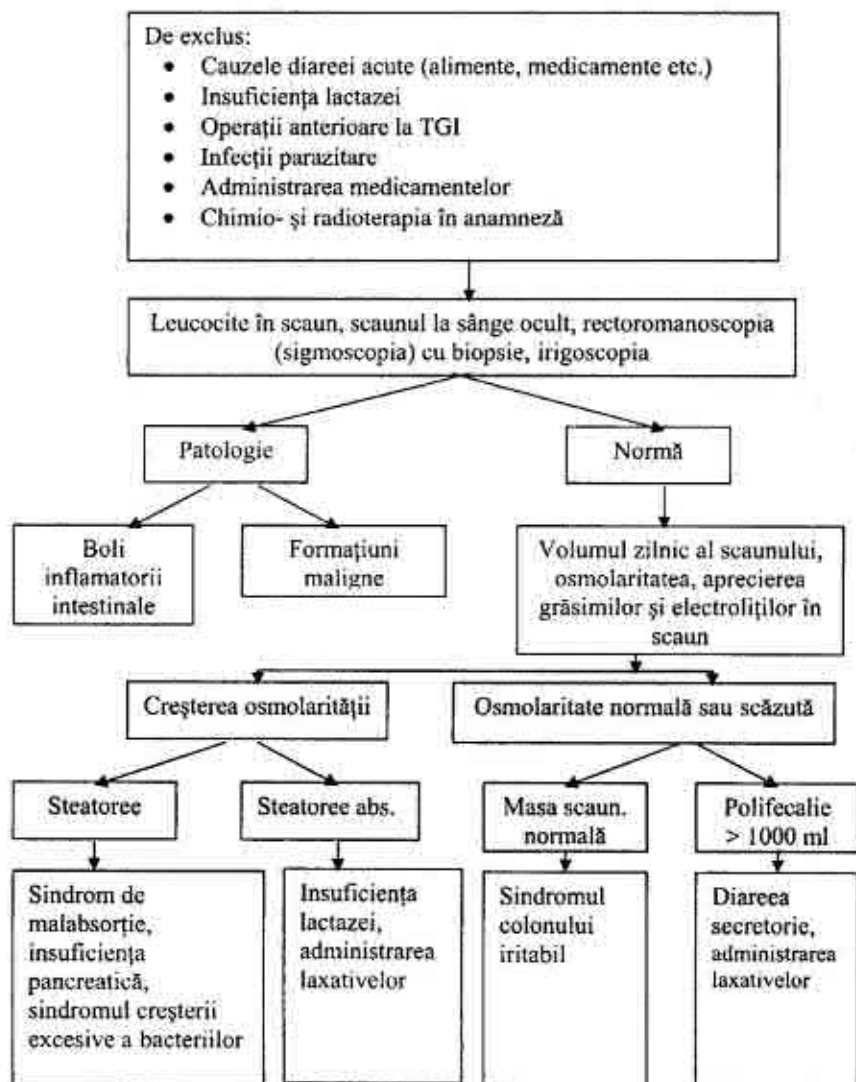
De exclus:
- Cauzele diareei acute (alimente, medicamente etc.)
- Insuficienţa lactazei
- Operaţii anterioare la TGI
- Infecţii parazitare
- Administrarea medicamentelor
- Chimio- şi radioterapia în anamneză

Leucocite în scaun, scaunul la sânge ocult, rectoromanoscopia (sigmoscopia) cu biopsie, irigoscopia

Patologie

Normă

Boli inflamatorii intestinale

Formaţiuni maligne

Volumul zilnic al scaunului, osmolaritatea, aprecierea grăsimilor şi electroliţilor în scaun

Creşterea osmolarităţii

Osmolaritate normală sau scăzută

Steatoree

Steatoree abs.

Masa scaun. normală

Polifecalie > 1000 ml

Sindrom de malabsorţie, insuficienţa pancreatică, sindromul creşterii excesive a bacteriilor

Insuficienţa lactazei, administrarea laxativelor

Sindromul colonului iritabil

Diareea secretorie, administrarea laxativelor